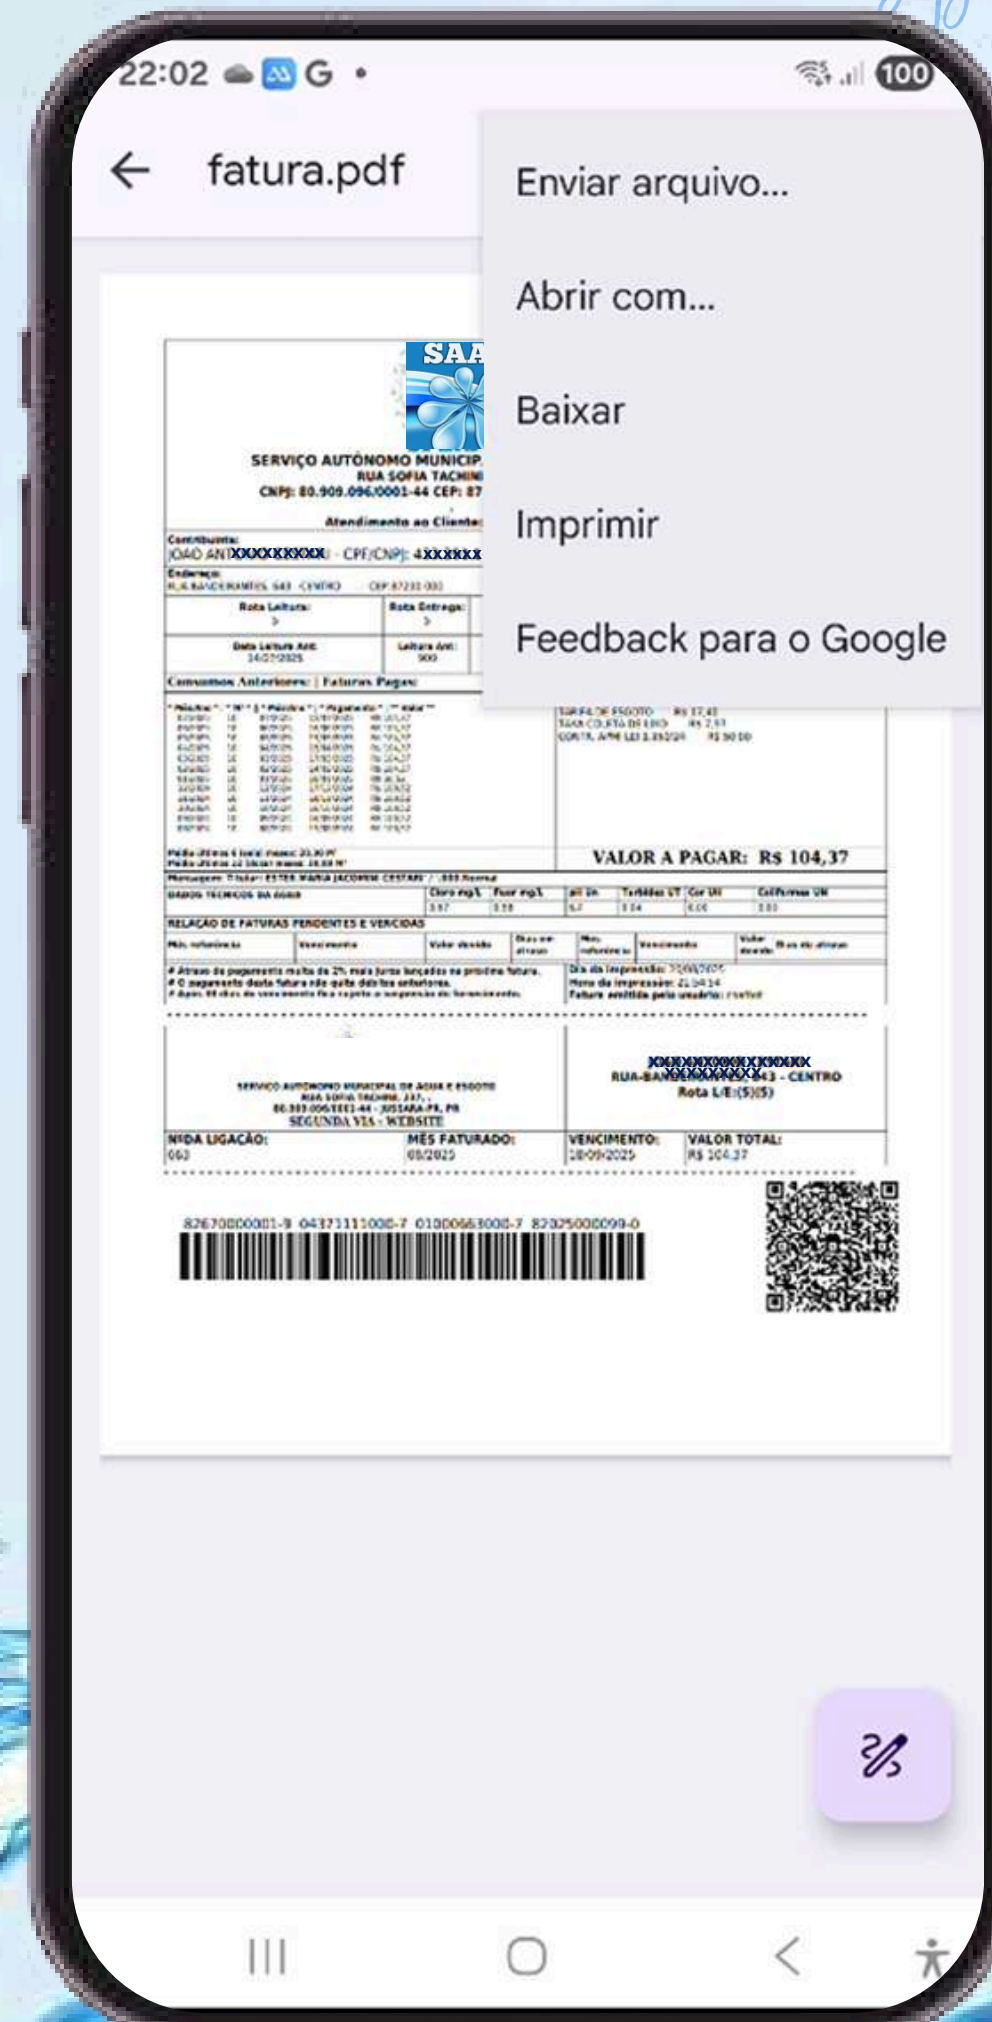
22:02 G •

100

← fatura.pdf

Enviar arquivo...

Abrir com...

Baixar

Imprimir

Feedback para o Google

SAA

SERVIÇO AUTÔNOMO MUNICIP

RUA SOFIA TACHINI

CNPJ: 80.909.096/0001-44 CEP: 87

Atendimento ao Cliente:

Contribuinte:
JOAO ANTXXXXXXXXX - CPF/CNPJ: 4XXXXXX

Endereço:
RUA BANDEIRANTES 643 CENTRO CEP 87233-000

Rota Leitura: 5

Rota Entrega: 5

Data Leitura Ant: 14/07/2025

Leitura Ant: 909

Consumos Anteriores: | Faturas Pagas:

TARIFA DE ESGOTO R$ 17,41
TAXA COLETA DE LIXO R$ 2,97
CONTR. APM LEI 3.392/20 R$ 50,00

VALOR A PAGAR: R$ 104,37

DADOS TECNICOS DA AGUA

RELAÇÃO DE FATURAS PENDENTES E VENCIDAS

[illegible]

XXXXXXXXXXXXXXXX
RUA-BANDXXXXXXXX643 - CENTRO
Rota L/E:(5)(5)

SERVIÇO AUTONOMO MUNICIPAL DE AGUA E ESGOTO
RUA SOFIA TACHINI, 237,
80.909.096/0001-44 - JUSSARA-PR, PR
SEGUNDA VIA - WEBSITE

NºDA LIGAÇÃO: 063

MÊS FATURADO: 08/2025

VENCIMENTO: 18/09/2025

VALOR TOTAL: R$ 104,37

82670000001-9 04371111000-7 01000663000-7 82025000099-0